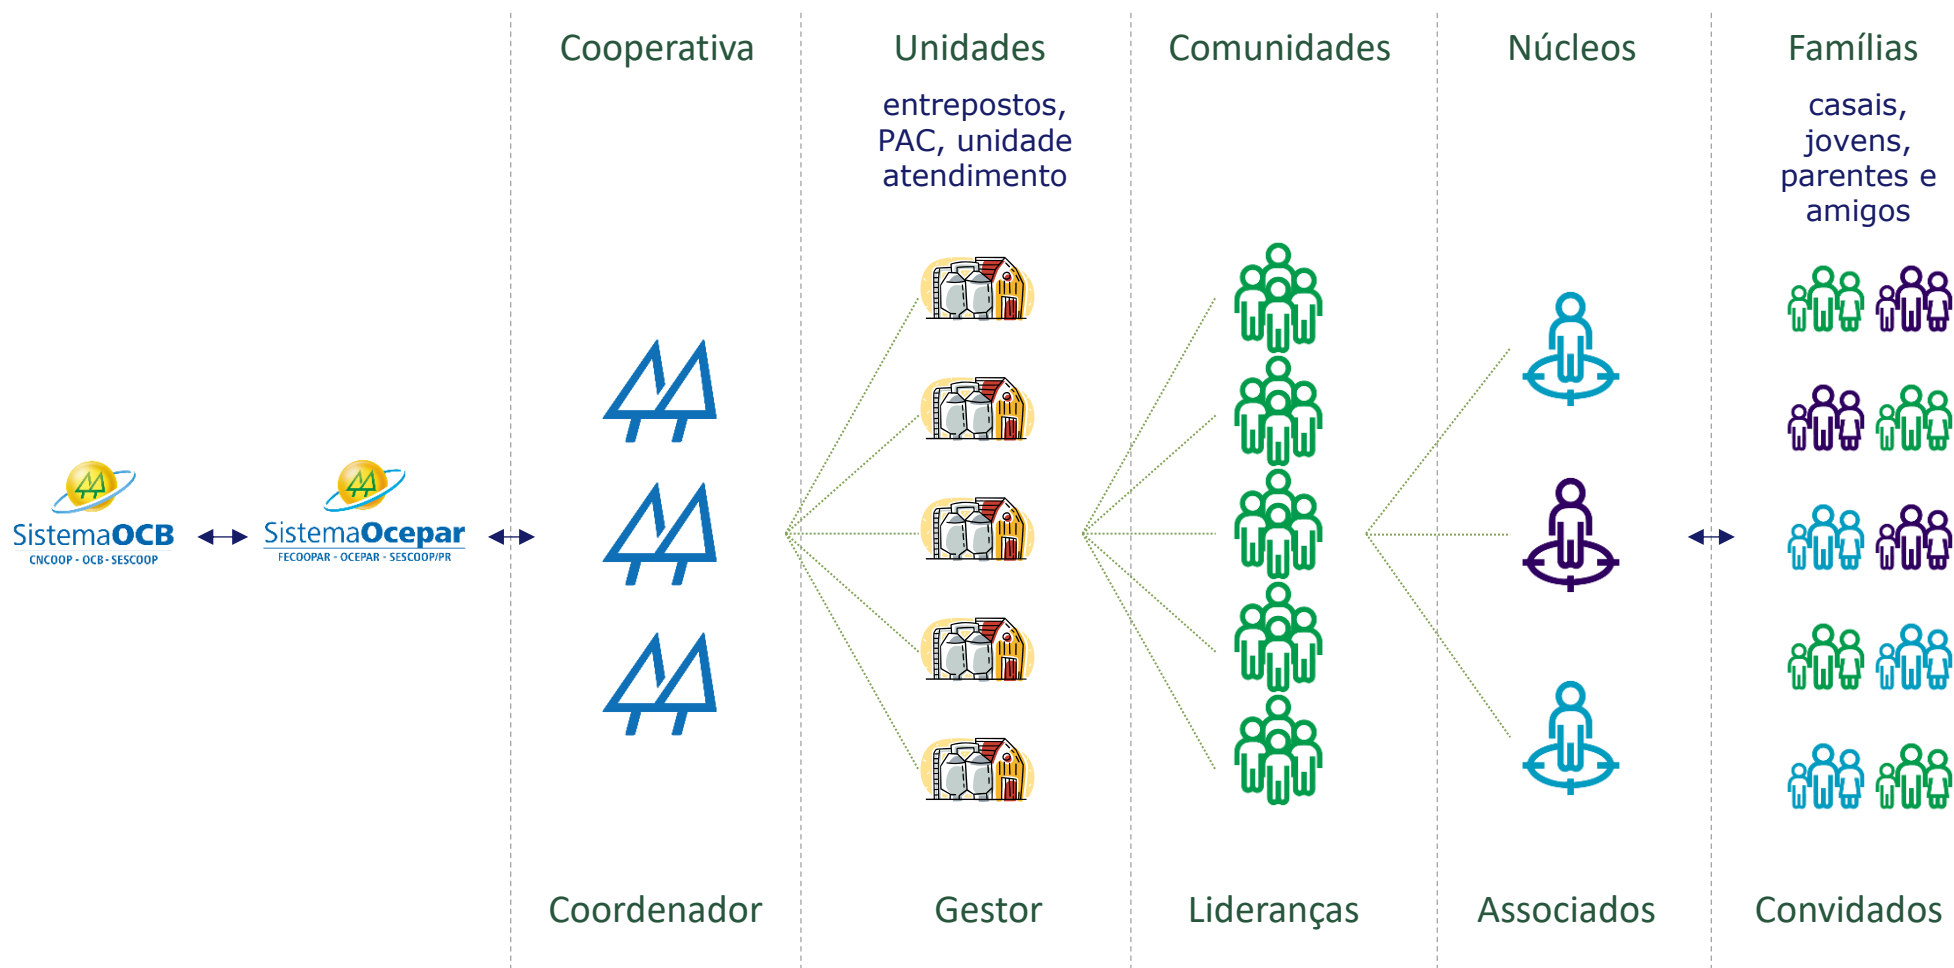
Cooperativa

Unidades

entrepostos, PAC, unidade atendimento

Comunidades

Núcleos

Famílias

casais, jovens, parentes e amigos

SistemaOCB
CNCOOP - OCB - SESCOOP

SistemaOcepar
FECOOPAR - OCEPAR - SESCOOP/PR

Coordenador

Gestor

Lideranças

Associados

Convidados